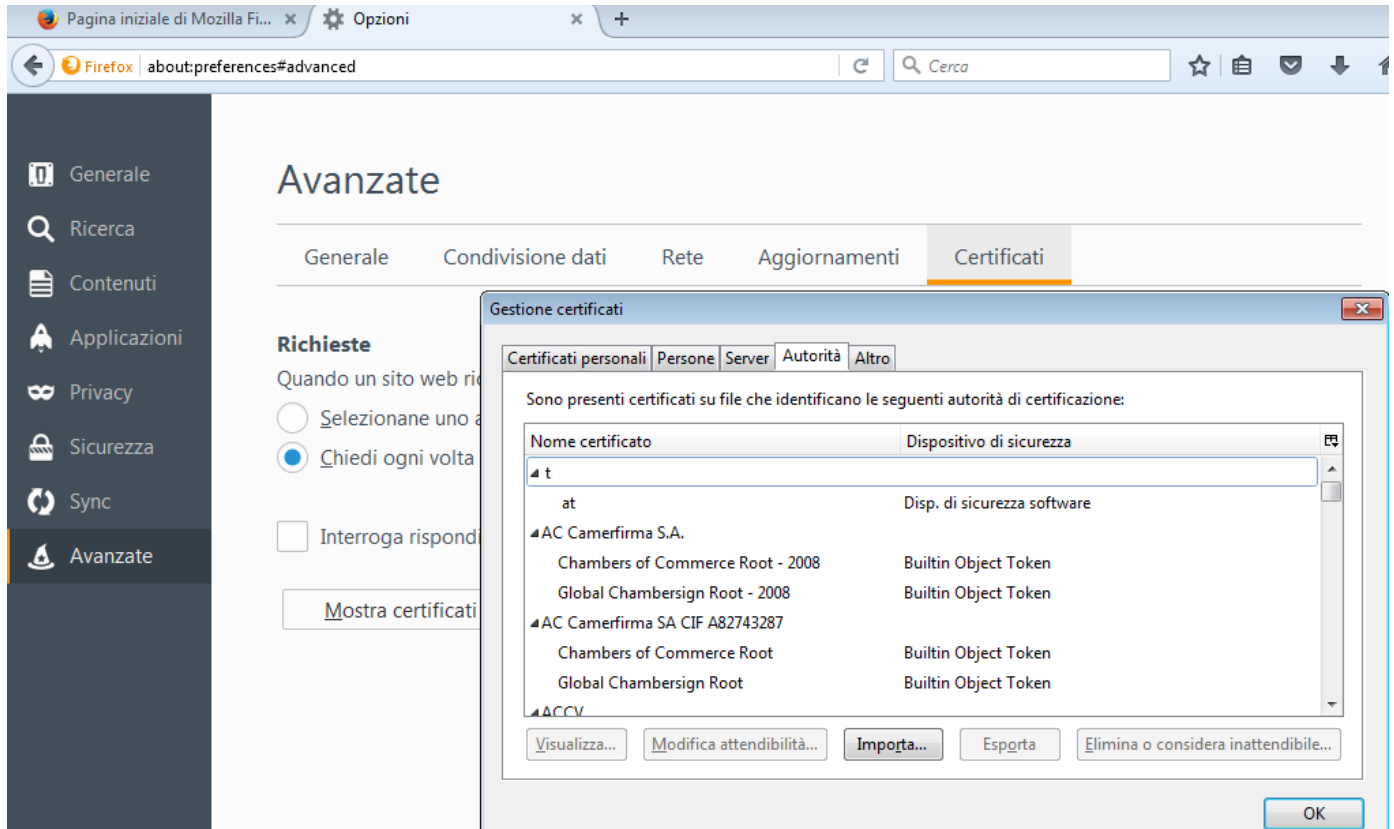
Pagina iniziale di Mozilla Fi... ×
Opzioni ×
+

Firefox about:preferences#advanced
Cerca

Generale
Ricerca
Contenuti
Applicazioni
Privacy
Sicurezza
Sync
Avanzate

Avanzate

Generale | Condivisione dati | Rete | Aggiornamenti | Certificati

Richieste
Quando un sito web ri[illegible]
Selezionane uno a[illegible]
Chiedi ogni volta
Interroga rispondi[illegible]
Mostra certificati

Gestione certificati

Certificati personali | Persone | Server | Autorità | Altro

Sono presenti certificati su file che identificano le seguenti autorità di certificazione:

| Nome certificato | Dispositivo di sicurezza |
|---|---|
| t | |
| at | Disp. di sicurezza software |
| AC Camerfirma S.A. | |
| Chambers of Commerce Root - 2008 | Builtin Object Token |
| Global Chambersign Root - 2008 | Builtin Object Token |
| AC Camerfirma SA CIF A82743287 | |
| Chambers of Commerce Root | Builtin Object Token |
| Global Chambersign Root | Builtin Object Token |
| ACCV | |

Visualizza... | Modifica attendibilità... | Importa... | Esporta | Elimina o considera inattendibile...

OK